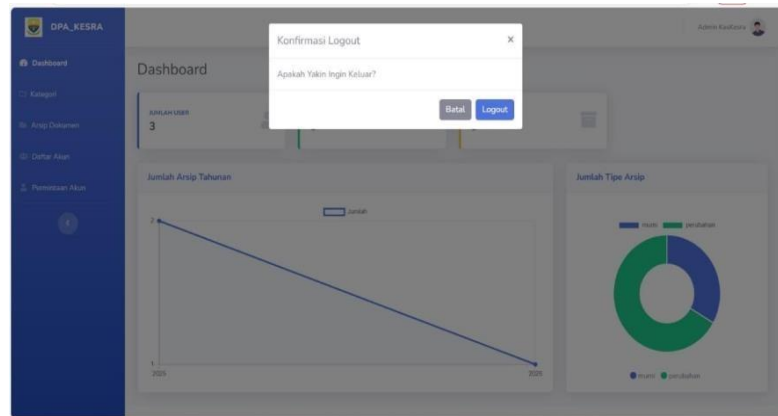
DPA_KESRA

Dashboard
Kategori
Arsip Dokumen
Daftar Akun
Permintaan Akun

Admin Kaufuru

Dashboard

JUMLAH USER
3

Konfirmasi Logout
×
Apakah Yakin Ingin Keluar?
Batal
Logout

Jumlah Arsip Tahunan
Jumlah
2
1
2025
2025

Jumlah Tipe Arsip
murni
perubahan
murni
perubahan